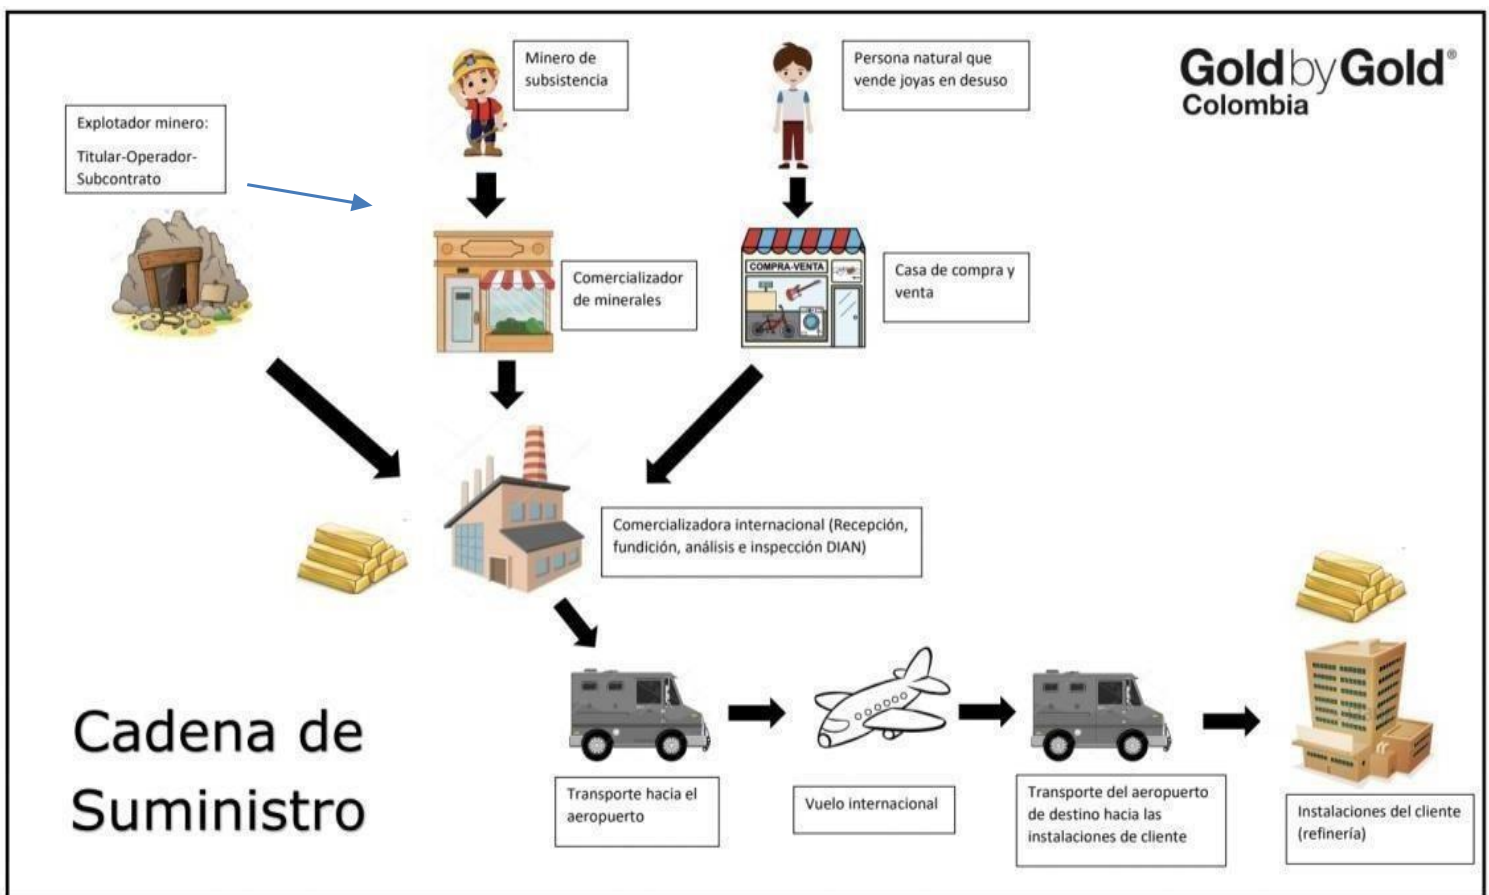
Minero de subsistencia

Persona natural que vende joyas en desuso

Gold by Gold®
Colombia

Explotador minero:
Titular-Operador-Subcontrato

Comercializador de minerales

COMPRA-VENTA

Casa de compra y venta

Comercializadora internacional (Recepción, fundición, análisis e inspección DIAN)

Cadena de Suministro

Transporte hacia el aeropuerto

Vuelo internacional

Transporte del aeropuerto de destino hacia las instalaciones de cliente

Instalaciones del cliente (refinería)